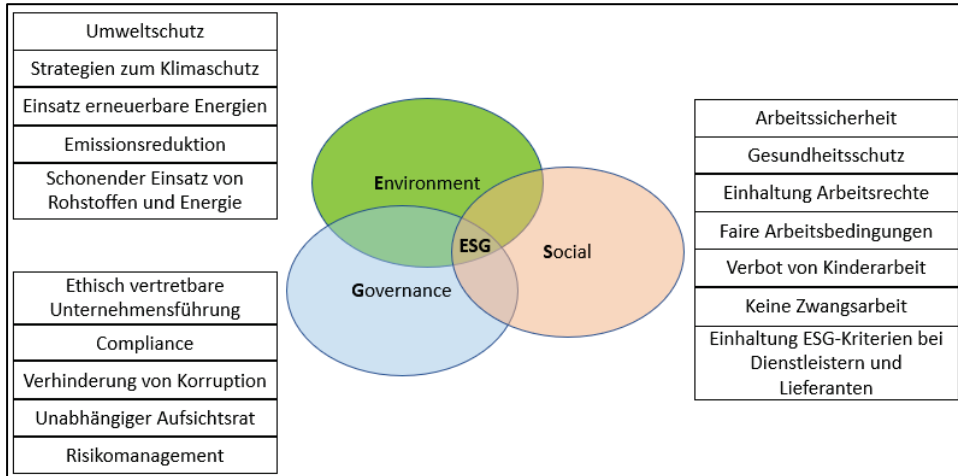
Umweltschutz

Strategien zum Klimaschutz

Einsatz erneuerbare Energien

Emissionsreduktion

Schonender Einsatz von Rohstoffen und Energie

Environment

ESG

Social

Governance

Arbeitssicherheit

Gesundheitsschutz

Einhaltung Arbeitsrechte

Faire Arbeitsbedingungen

Verbot von Kinderarbeit

Keine Zwangsarbeit

Einhaltung ESG-Kriterien bei Dienstleistern und Lieferanten

Ethisch vertretbare Unternehmensführung

Compliance

Verhinderung von Korruption

Unabhängiger Aufsichtsrat

Risikomanagement